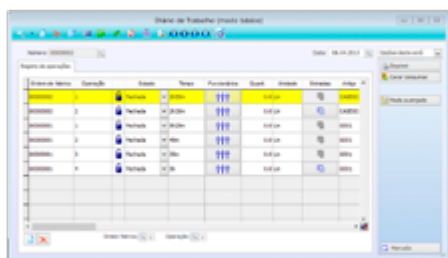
Diário de Trabalho (modo tabela)

Número: 00000001

Data: 08.04.2013

Registo de operações

| Ordem de fabrico | Operação | Estado | Tempo | Funcionários | Quant. | Unidade | Entradas | Artigo |
|---|---|---|---|---|---|---|---|---|
| 00000001 | 1 | Fechada | 1h30m | | 0.0 | Un | | CABDSS |
| 00000001 | 2 | Fechada | 1h30m | | 0.0 | Un | | CABDSS |
| 00000001 | 1 | Fechada | 1h10m | | 0.0 | Un | | 0001 |
| 00000001 | 2 | Fechada | 40m | | 0.0 | Un | | 0001 |
| 00000001 | 3 | Fechada | 30m | | 0.0 | Un | | 0001 |
| 00000001 | 4 | Fechada | 1h | | 0.0 | Un | | 0001 |

Ordem fabrico
Operação

Imprimir
Lançar pedaços
Modo avançado
Marcação